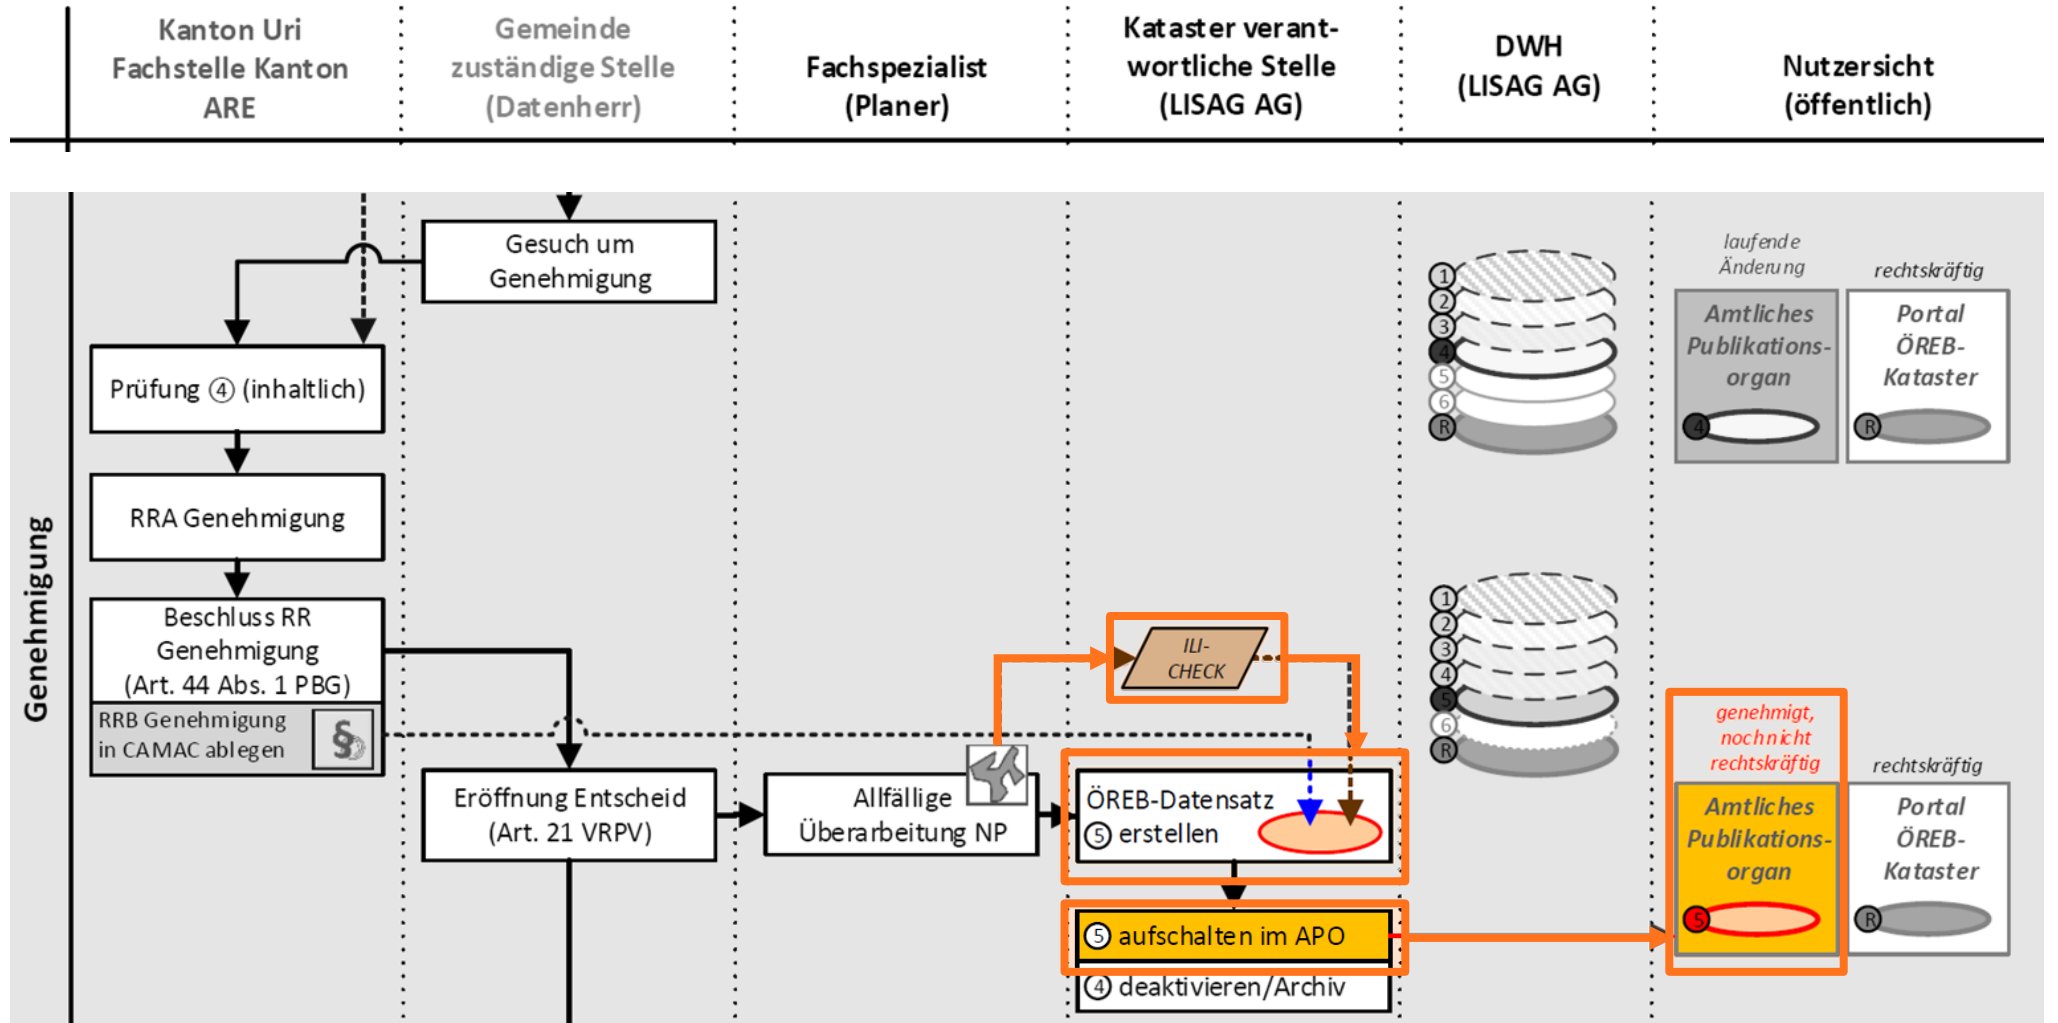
Kanton Uri Fachstelle Kanton ARE

Gemeinde zuständige Stelle (Datenherr)

Fachspezialist (Planer)

Kataster verantwortliche Stelle (LISAG AG)

DWH (LISAG AG)

Nutzersicht (öffentlich)

Genehmigung

Gesuch um Genehmigung

Prüfung ④ (inhaltlich)

RRA Genehmigung

Beschluss RR Genehmigung (Art. 44 Abs. 1 PBG)

RRB Genehmigung in CAMAC ablegen

§

Eröffnung Entscheid (Art. 21 VRPV)

Allfällige Überarbeitung NP

ILI-CHECK

ÖREB-Datensatz ⑤ erstellen

⑤ aufschalten im APO

④ deaktivieren/Archiv

1 2 3 4 5 6 R

1 2 3 4 5 6 R

laufende Änderung

rechtskräftig

Amtliches Publikationsorgan

4

Portal ÖREB-Kataster

R

genehmigt, noch nicht rechtskräftig

rechtskräftig

Amtliches Publikationsorgan

5

Portal ÖREB-Kataster

R